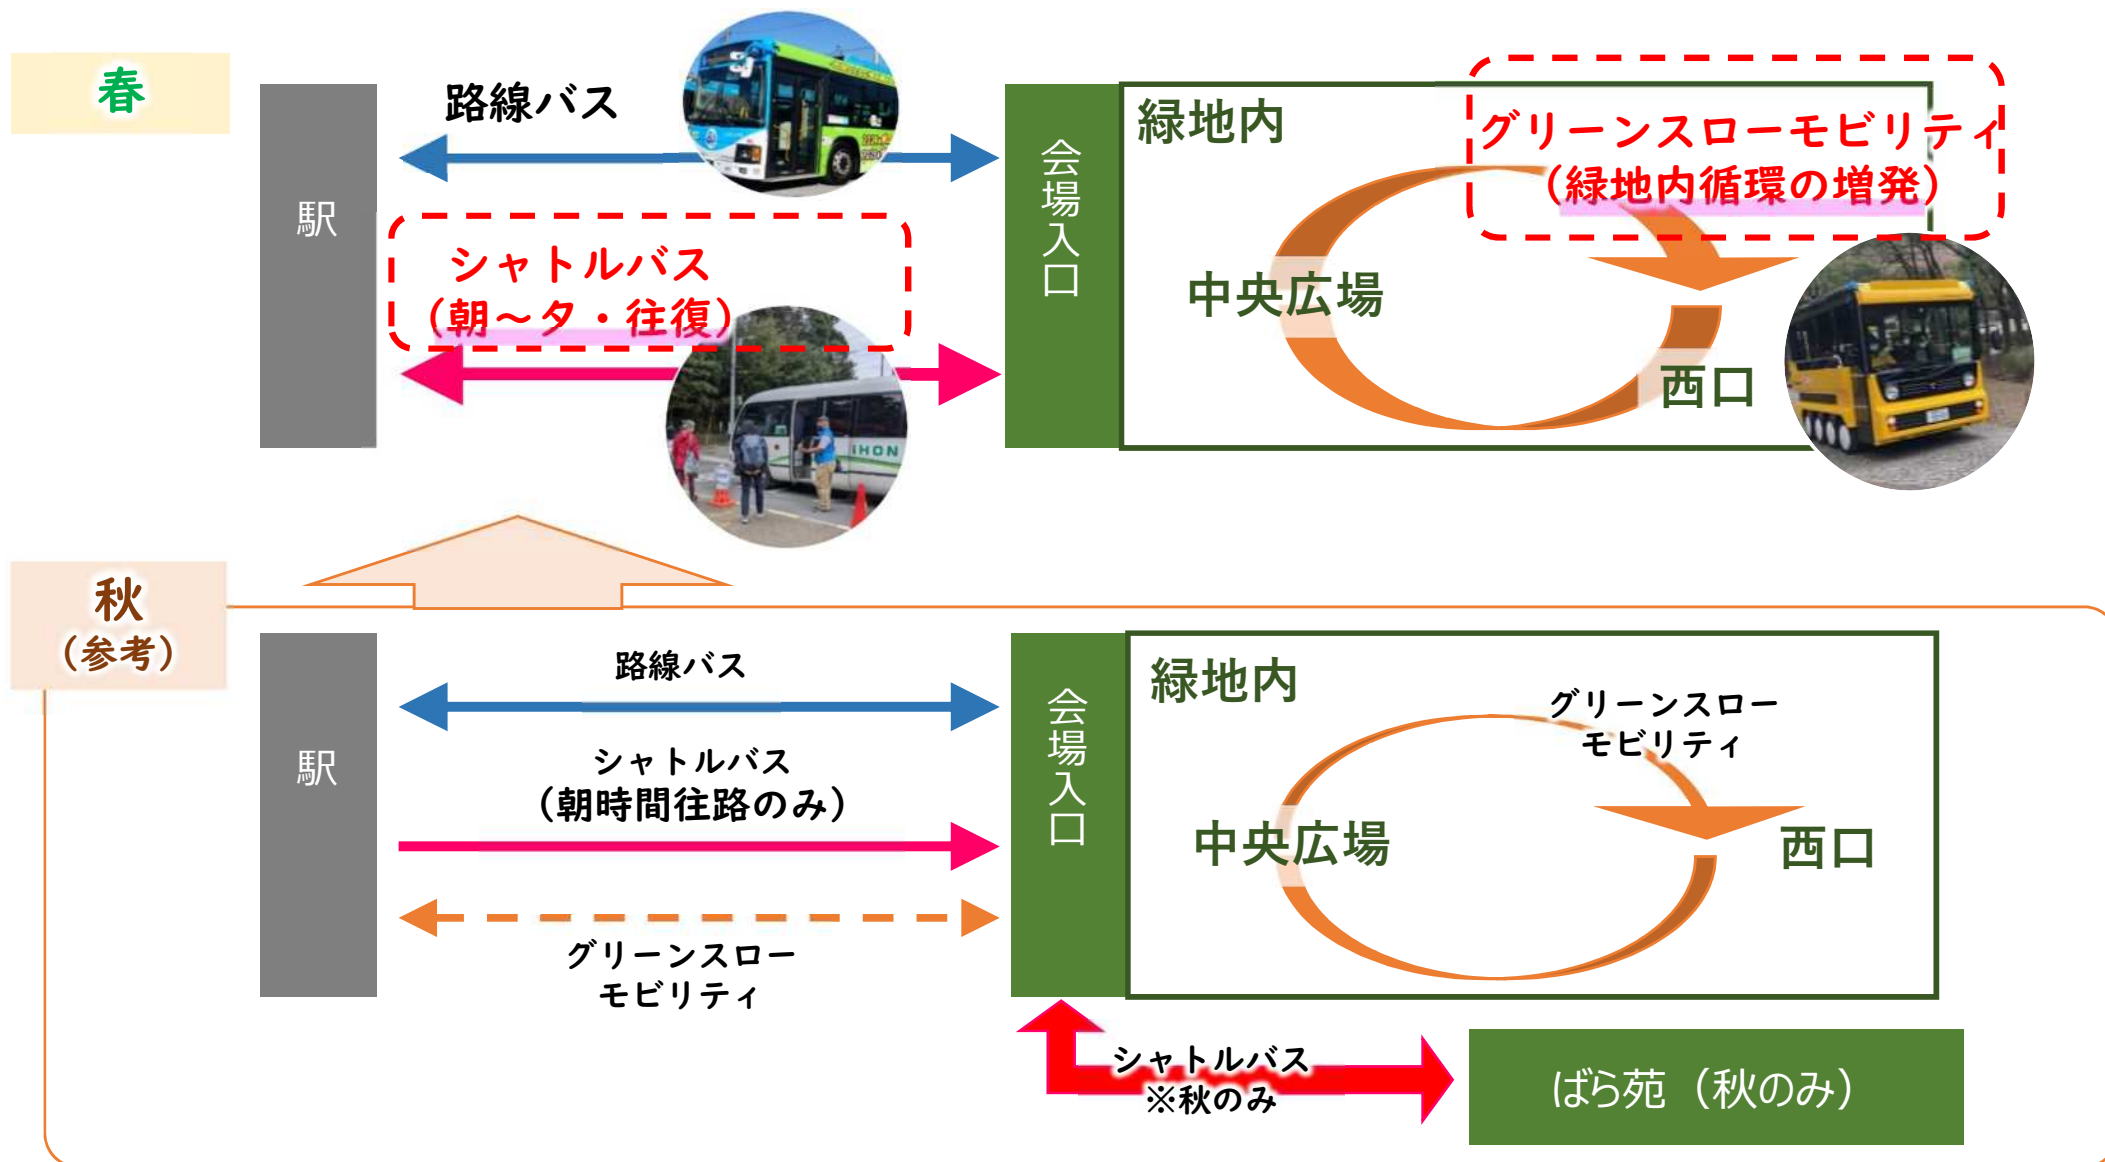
春

駅

路線バス

シャトルバス
（朝～夕・往復）

IHON

会場入口

緑地内

グリーンスローモビリティ
（緑地内循環の増発）

中央広場

西口

秋
（参考）

駅

路線バス

シャトルバス
（朝時間往路のみ）

グリーンスロー
モビリティ

会場入口

緑地内

グリーンスロー
モビリティ

中央広場

西口

シャトルバス
※秋のみ

ばら苑（秋のみ）